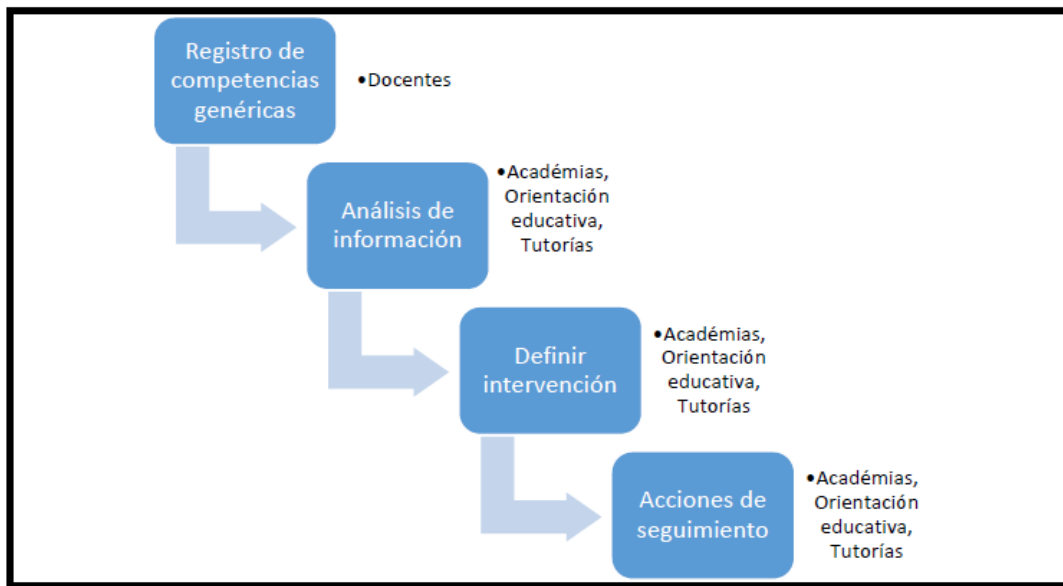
Registro de competencias genéricas

•Docentes

Análisis de información

•Académias, Orientación educativa, Tutorías

Definir intervención

•Académias, Orientación educativa, Tutorías

Acciones de seguimiento

•Académias, Orientación educativa, Tutorías